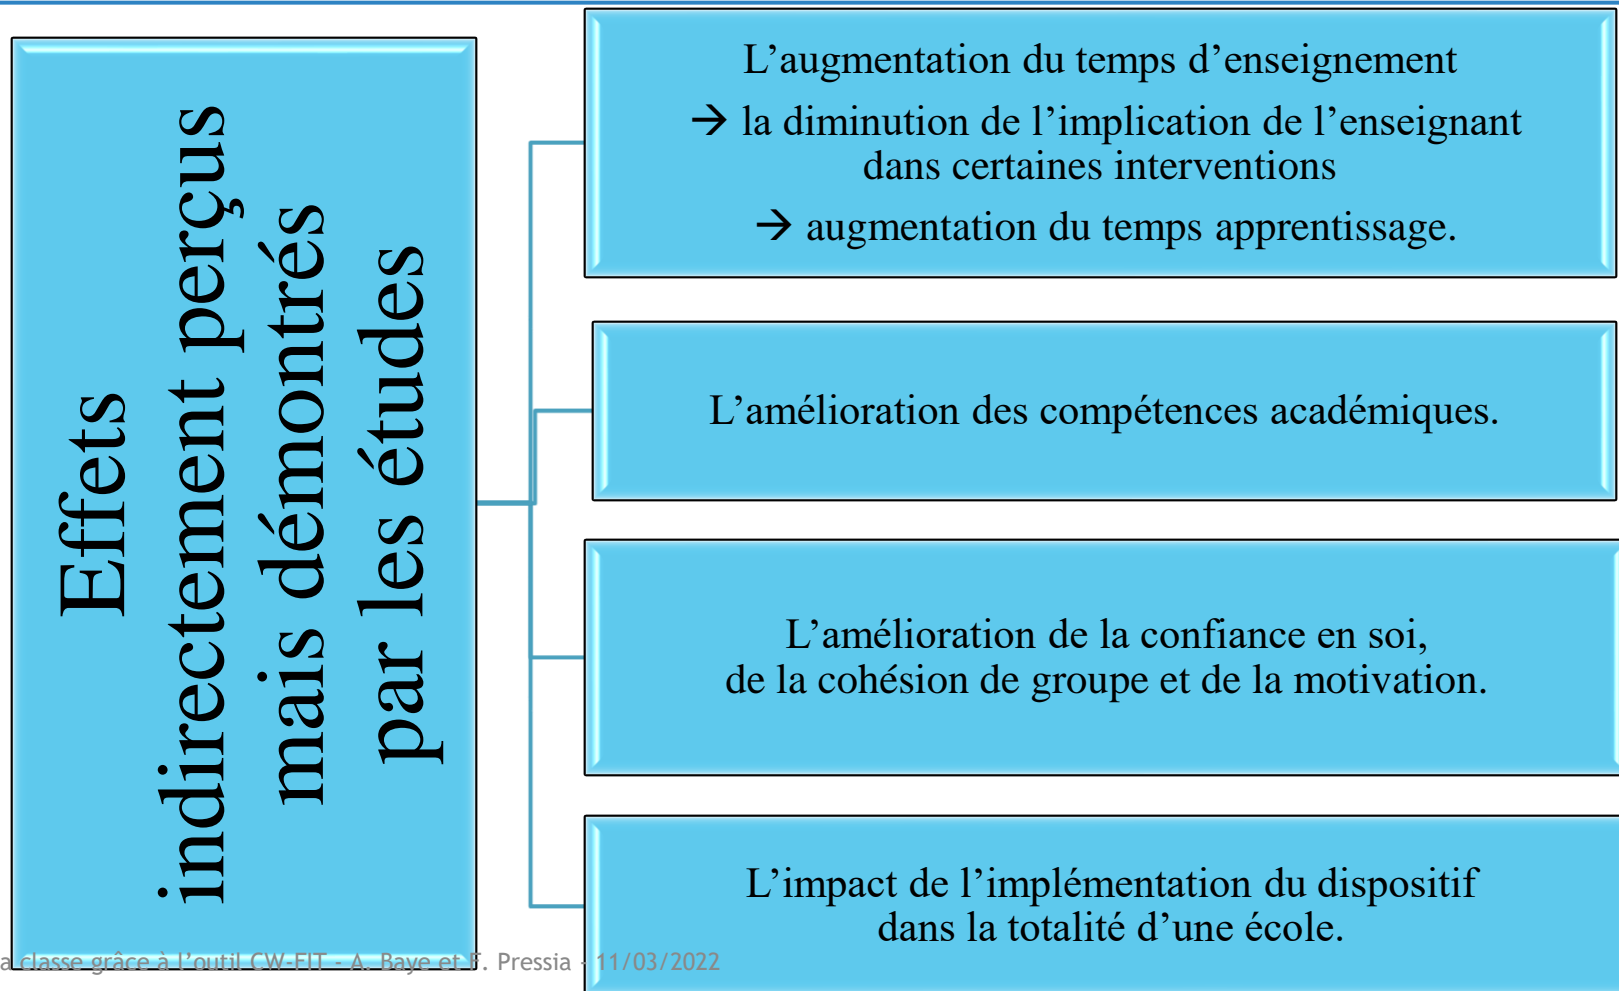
Effets indirectement perçus mais démontrés par les études

L’augmentation du temps d’enseignement

→ la diminution de l’implication de l’enseignant dans certaines interventions

→ augmentation du temps apprentissage.

L’amélioration des compétences académiques.

L’amélioration de la confiance en soi, de la cohésion de groupe et de la motivation.

L’impact de l’implémentation du dispositif dans la totalité d’une école.

a classe grâce à l’outil CW-FIT - A. Baye et F. Pressia - 11/03/2022